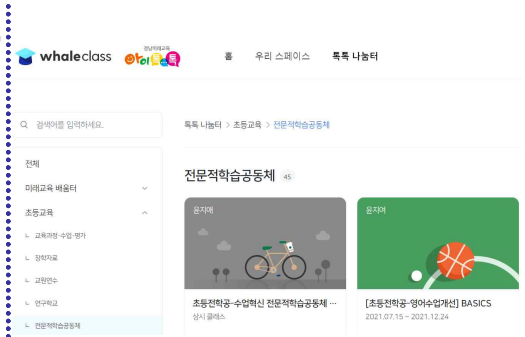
whaleclass

경남미래교육 아이톡톡

홈 우리 스페이스 톡톡 나눔터

검색어를 입력하세요.

전체

미래교육 배움터

초등교육

ㄴ 교육과정·수업·평가

ㄴ 장학자료

ㄴ 교원연수

ㄴ 연구학교

ㄴ 전문적학습공동체

톡톡 나눔터 > 초등교육 > 전문적학습공동체

전문적학습공동체 45

윤지애

초등전학공-수업혁신 전문적학습공동체 ...

상시 클래스

윤지애

[초등전학공-영어수업개선] BASICS

2021.07.15 ~ 2021.12.24